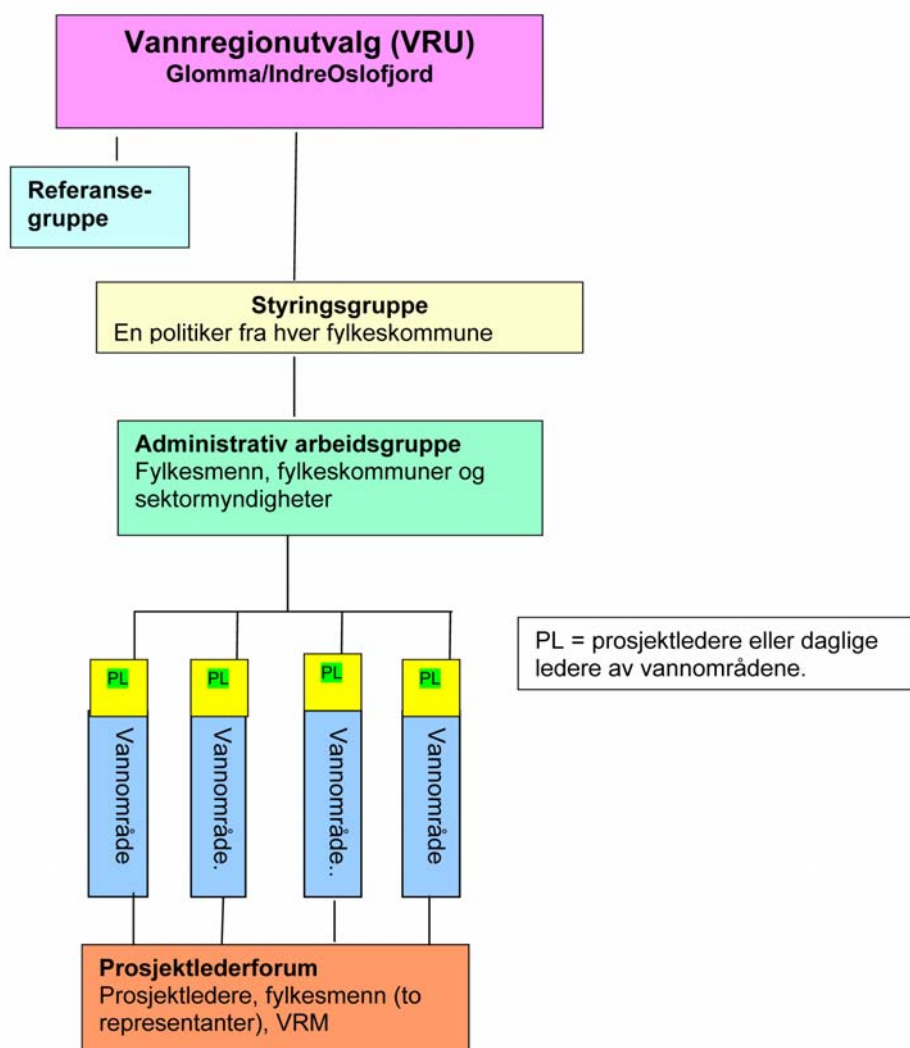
Vannregionutvalg (VRU)
Glomma/IndreOslofjord

Referansegruppe

Styringsgruppe
En politiker fra hver fylkeskommune

Administrativ arbeidsgruppe
Fylkesmenn, fylkeskommuner og sektormyndigheter

PL = prosjektledere eller daglige ledere av vannområdene.

PL

Vannområde

PL

Vannområde.

PL

Vannområde..

PL

Vannområde

Prosjektlederforum
Prosjektledere, fylkesmenn (to representanter), VRM